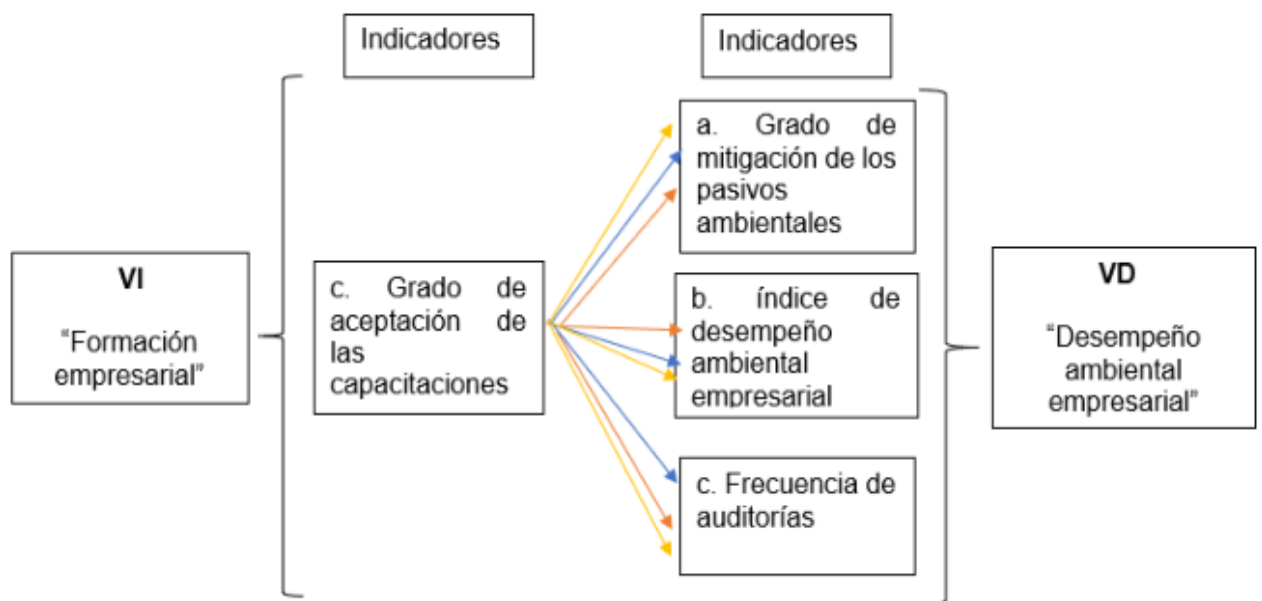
Indicadores

Indicadores

VI

“Formación empresarial”

c. Grado de aceptación de las capacitaciones

a. Grado de mitigación de los pasivos ambientales

b. índice de desempeño ambiental empresarial

c. Frecuencia de auditorías

VD

“Desempeño ambiental empresarial”